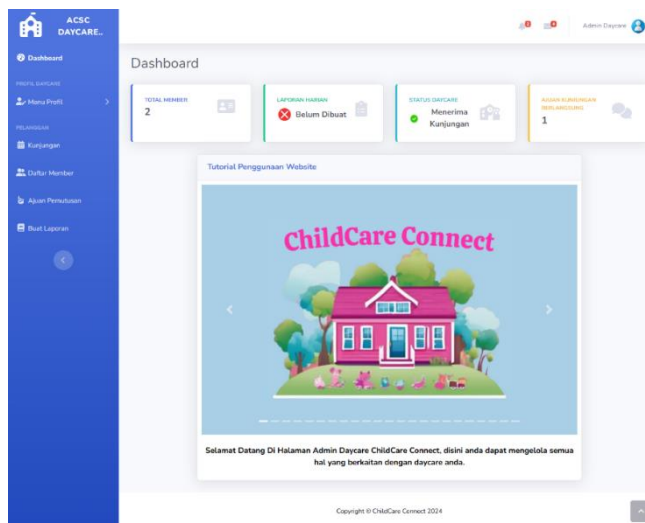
ACSC DAYCARE..

Dashboard

PROFIL DAYCARE

Menu Profil

PELANGGAN

Kunjungan

Daftar Member

Ajuan Pemutusan

Buat Laporan

Admin Daycare

Dashboard

TOTAL MEMBER
2

LAPORAN HARIAN
Belum Dibuat

STATUS DAYCARE
Menerima Kunjungan

AJUAN KUNJUNGAN BERLANGSUNG
1

Tutorial Penggunaan Website

ChildCare Connect

Selamat Datang Di Halaman Admin Daycare ChildCare Connect, disini anda dapat mengelola semua hal yang berkaitan dengan daycare anda.

Copyright © ChildCare Connect 2024